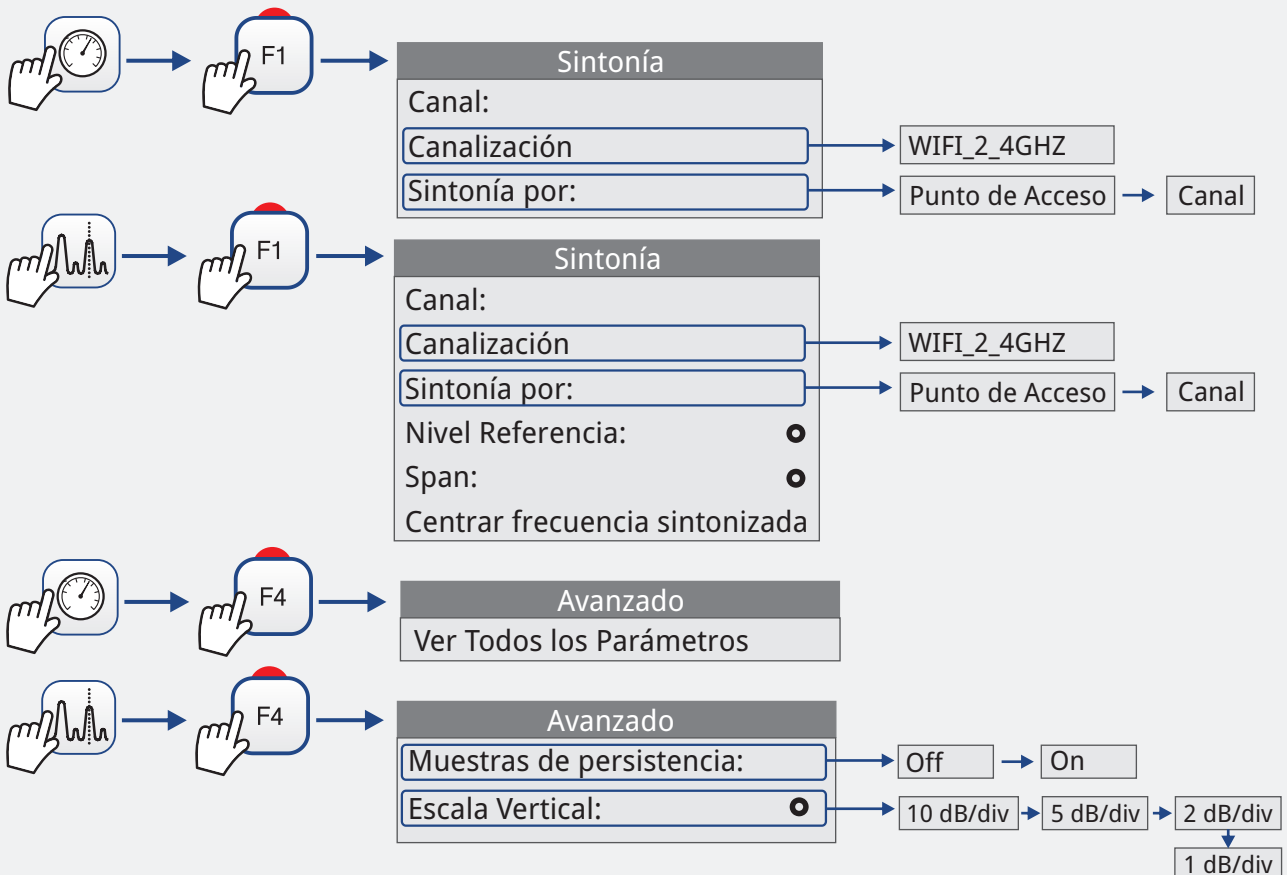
F1

Sintonía
Canal:
Canalización
Sintonía por:

WIFI_2_4GHZ
Punto de Acceso
Canal

F1

Sintonía
Canal:
Canalización
Sintonía por:
Nivel Referencia:
Span:
Centrar frecuencia sintonizada

WIFI_2_4GHZ
Punto de Acceso
Canal

F4

Avanzado
Ver Todos los Parámetros

F4

Avanzado
Muestras de persistencia:
Escala Vertical:

Off
On
10 dB/div
5 dB/div
2 dB/div
1 dB/div